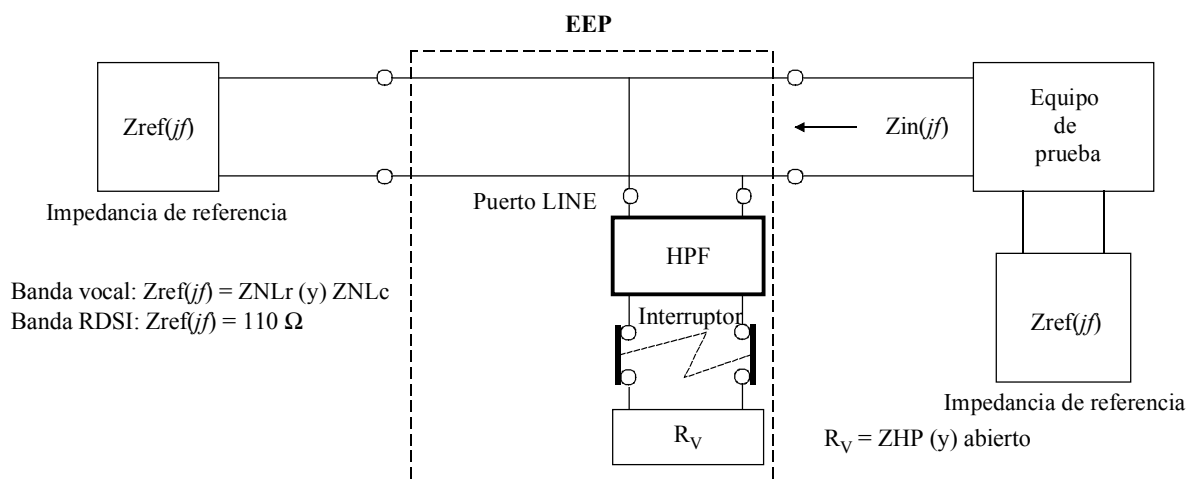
EEP

Zref($jf$)

Impedancia de referencia

Puerto LINE

HPF

Interruptor

$R_V$

Zin($jf$)

Equipo de prueba

Zref($jf$)

Impedancia de referencia

Banda vocal: Zref($jf$) = ZNLr (y) ZNLc
Banda RDSI: Zref($jf$) = 110 Ω

$R_V$ = ZHP (y) abierto